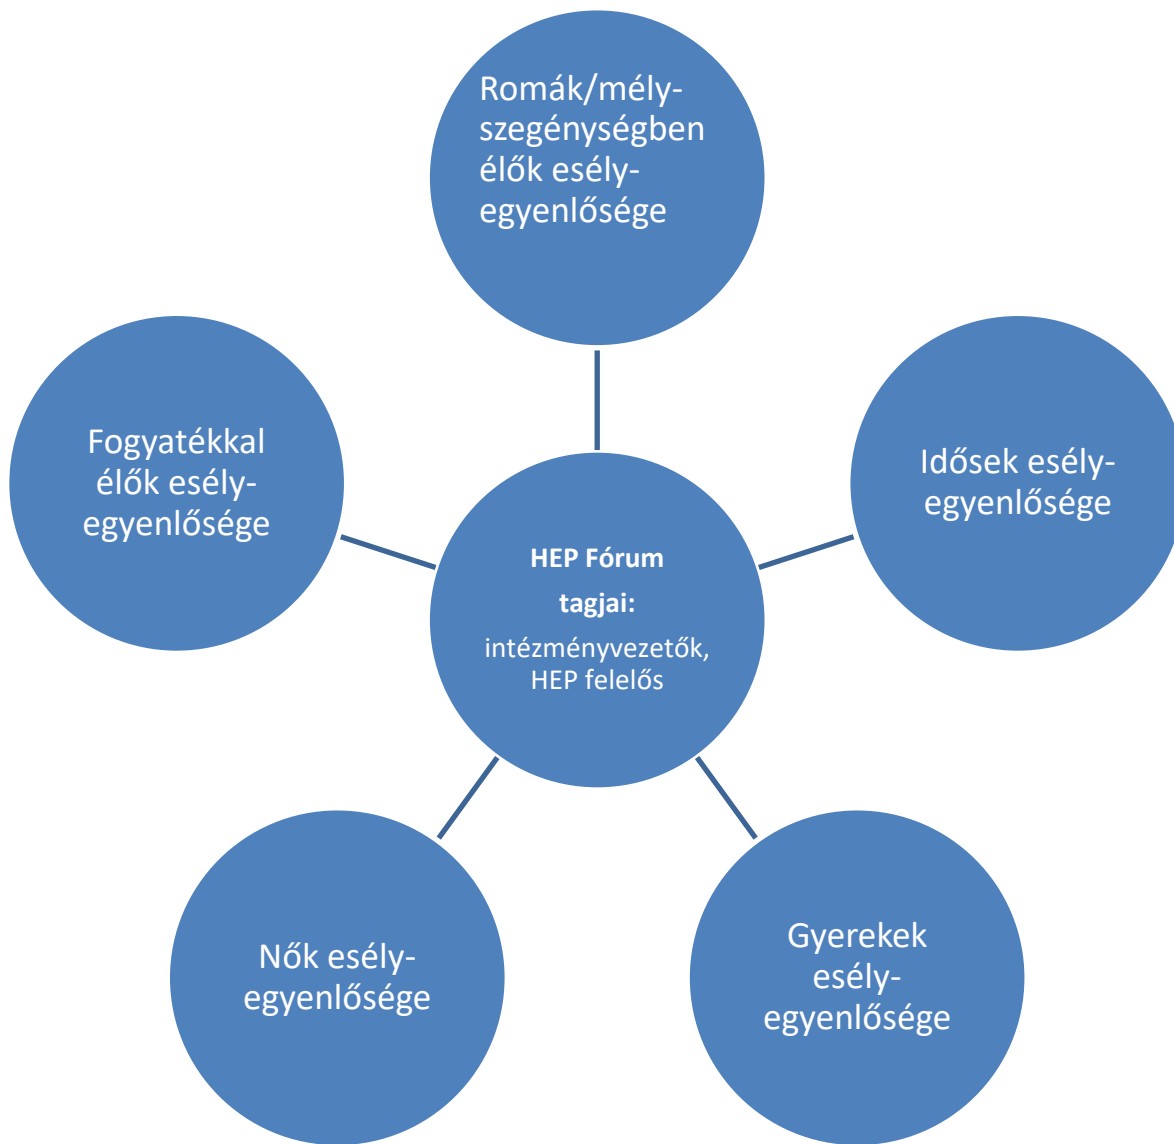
Romák/mély-szegénységben élők esély-egyenlősége

Fogyatékkal élők esély-egyenlősége

HEP Fórum tagjai:
intézményvezetők, HEP felelős

Idősek esély-egyenlősége

Nők esély-egyenlősége

Gyerekek esély-egyenlősége